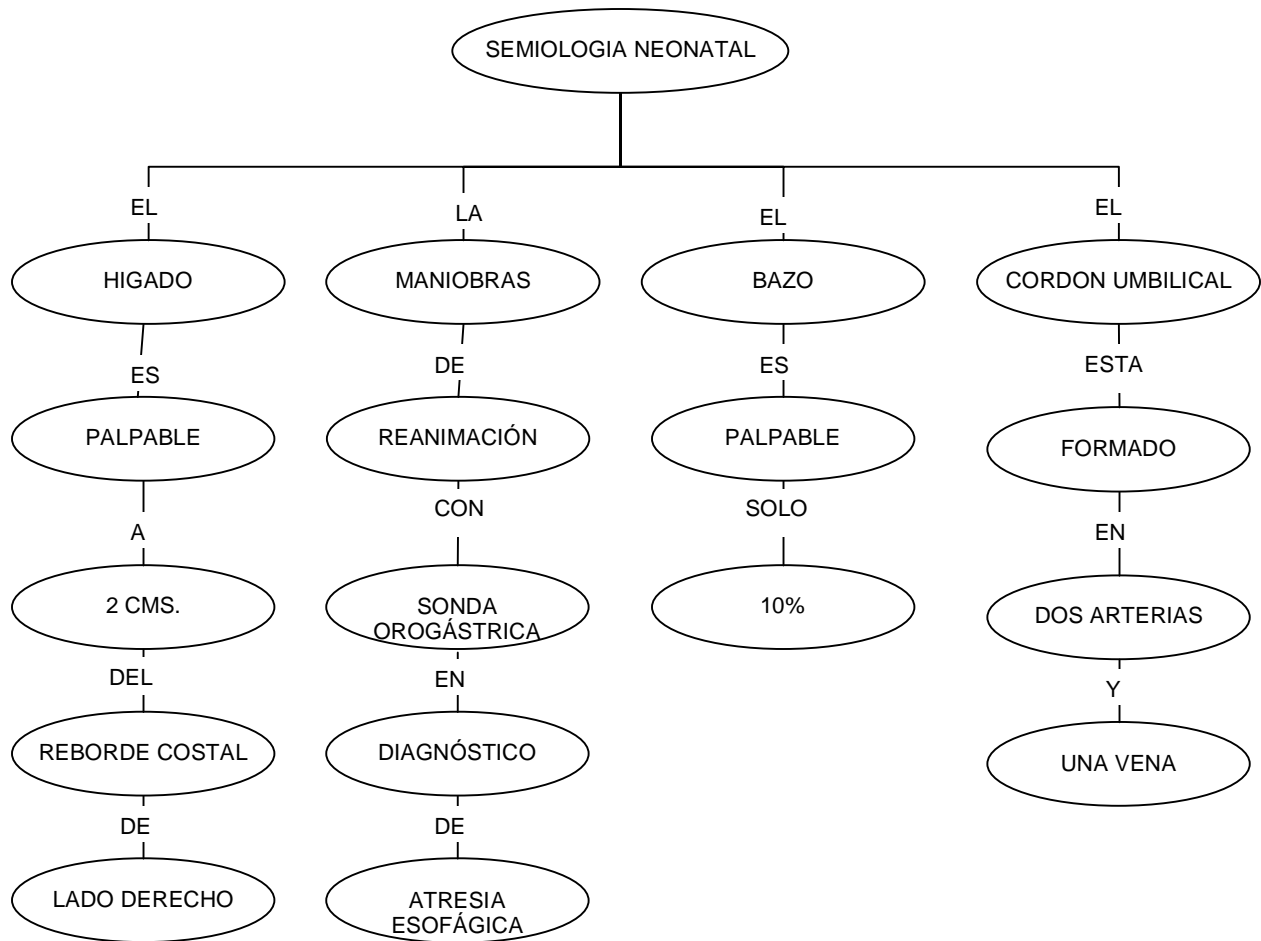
SEMIOLOGIA NEONATAL

EL
HIGADO
ES
PALPABLE
A
2 CMS.
DEL
REBORDE COSTAL
DE
LADO DERECHO

LA
MANIOBRAS
DE
REANIMACIÓN
CON
SONDA OROGÁSTRICA
EN
DIAGNÓSTICO
DE
ATRESIA ESOFÁGICA

EL
BAZO
ES
PALPABLE
SOLO
10%

EL
CORDON UMBILICAL
ESTA
FORMADO
EN
DOS ARTERIAS
Y
UNA VENA